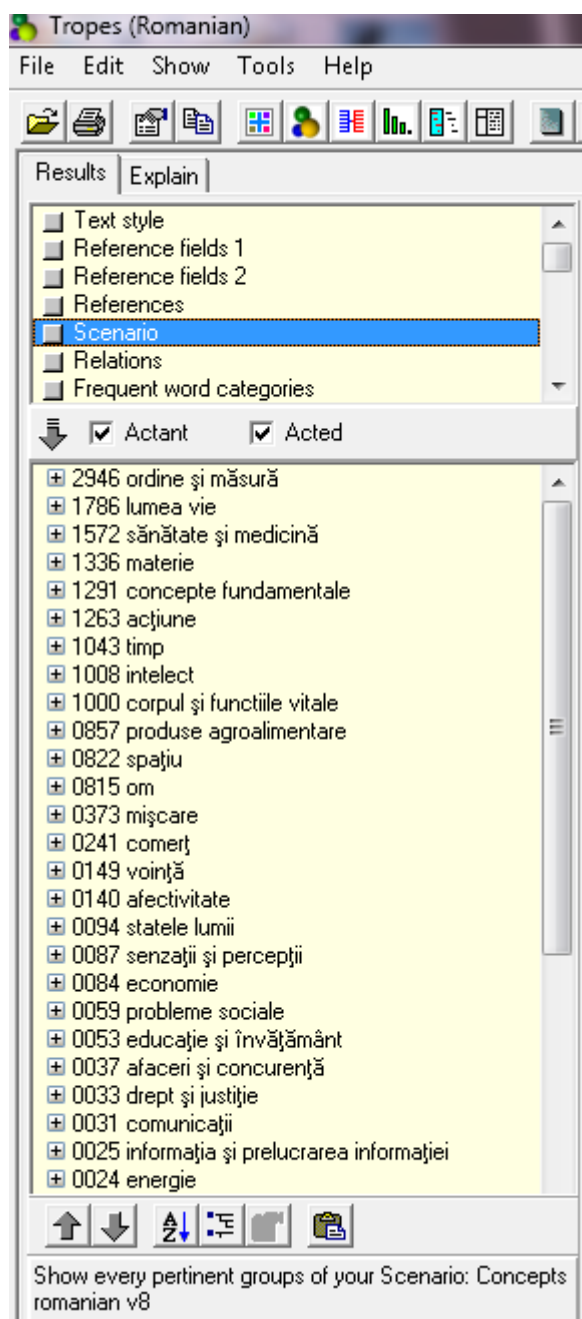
Tropes (Romanian)

File Edit Show Tools Help

Results Explain

Text style
Reference fields 1
Reference fields 2
References
Scenario
Relations
Frequent word categories

Actant Acted

2946 ordine şi măsură
1786 lumea vie
1572 sănătate şi medicină
1336 materie
1291 concepte fundamentale
1263 acţiune
1043 timp
1008 intelect
1000 corpul şi functiile vitale
0857 produse agroalimentare
0822 spaţiu
0815 om
0373 mişcare
0241 comerţ
0149 voinţă
0140 afectivitate
0094 statele lumii
0087 senzaţii şi percepţii
0084 economie
0059 probleme sociale
0053 educaţie şi învăţământ
0037 afaceri şi concurenţă
0033 drept şi justiţie
0031 comunicaţii
0025 informaţia şi prelucrarea informaţiei
0024 energie

Show every pertinent groups of your Scenario: Concepts romanian v8